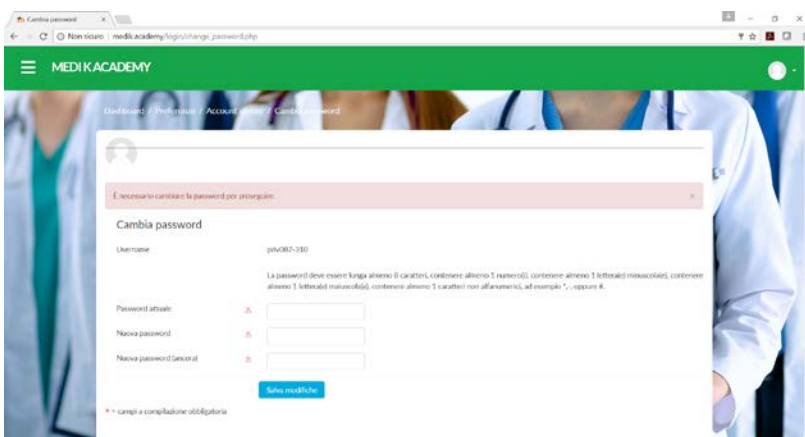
Cambia password ×

Non sicuro | medik.academy/login/change_password.php

MEDIKACADEMY

Dashboard / Preferenze / Account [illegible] / Cambia password

È necessario cambiare la password per proseguire. ×

Cambia password

Username priv087-310

La password deve essere lunga almeno 8 caratteri, contenere almeno 1 numero(i), contenere almeno 1 lettera(e) minuscola(e), contenere almeno 1 lettera(e) maiuscola(e), contenere almeno 1 caratteri non alfanumerici, ad esempio *, -, oppure #.

Password attuale

Nuova password

Nuova password (ancora)

Salva modifiche

* = campi a compilazione obbligatoria